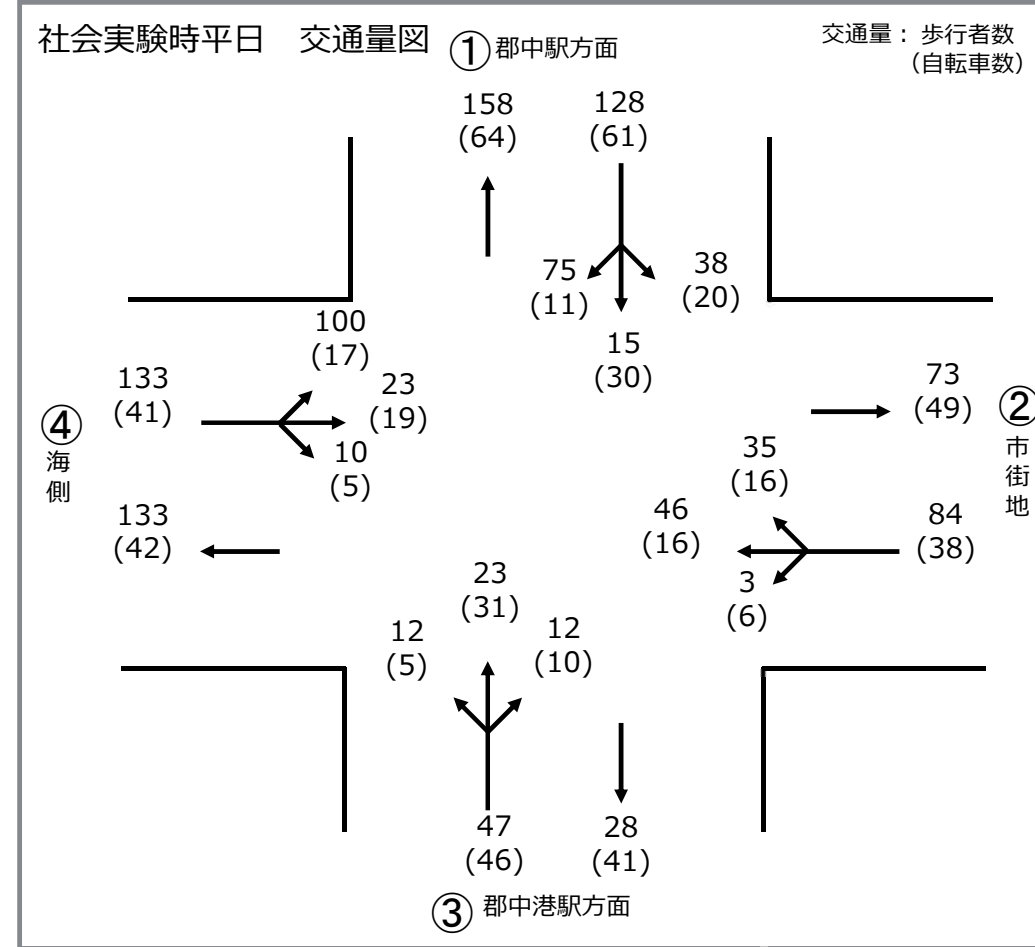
社会実験時平日　交通量図

①郡中駅方面

交通量：歩行者数
（自転車数）

158
(64)

128
(61)

75
(11)

38
(20)

15
(30)

100
(17)

133
(41)

23
(19)

10
(5)

④
海側

133
(42)

73
(49)

②
市街地

35
(16)

46
(16)

84
(38)

3
(6)

23
(31)

12
(5)

12
(10)

47
(46)

28
(41)

③郡中港駅方面